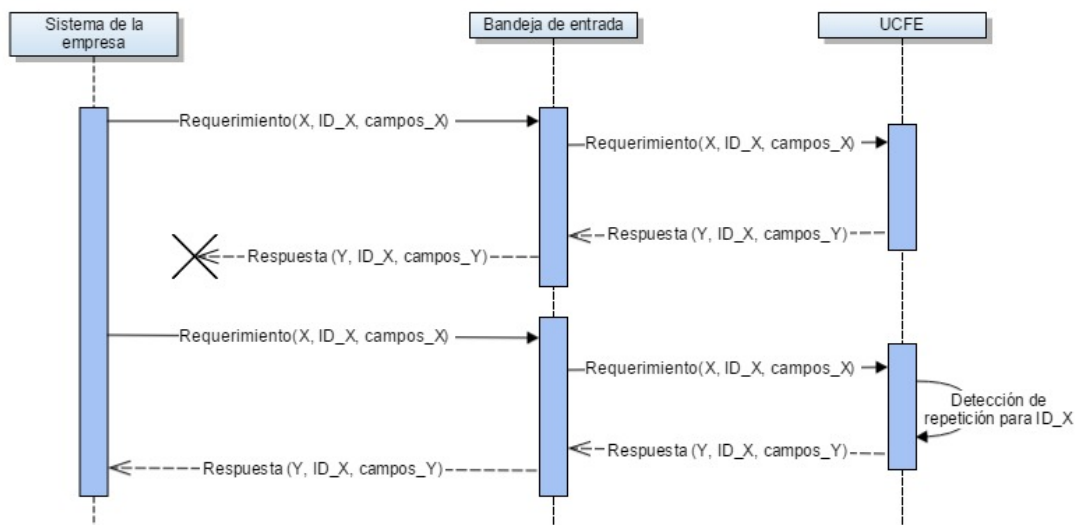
Sistema de la empresa

Bandeja de entrada

UCFE

Requerimiento(X, ID_X, campos_X)

Requerimiento(X, ID_X, campos_X)

Respuesta (Y, ID_X, campos_Y)

Respuesta (Y, ID_X, campos_Y)

Requerimiento(X, ID_X, campos_X)

Requerimiento(X, ID_X, campos_X)

Detección de repetición para ID_X

Respuesta (Y, ID_X, campos_Y)

Respuesta (Y, ID_X, campos_Y)